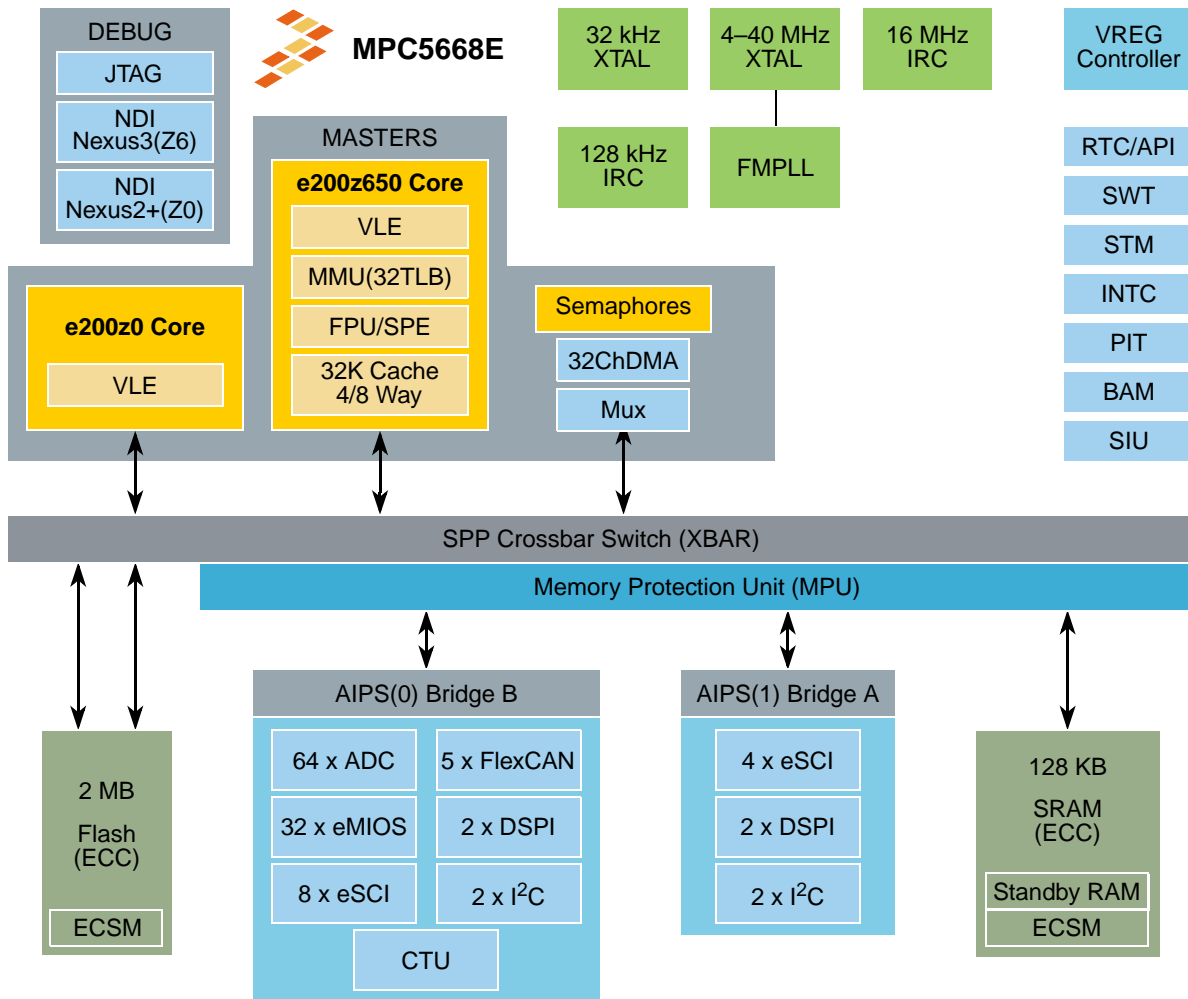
DEBUG
JTAG
NDI
Nexus3(Z6)
NDI
Nexus2+(Z0)

MPC5668E

32 kHz
XTAL

4–40 MHz
XTAL

16 MHz
IRC

VREG
Controller

128 kHz
IRC

FMPLL

RTC/API
SWT
STM
INTC
PIT
BAM
SIU

MASTERS
e200z650 Core
VLE
MMU(32TLB)
FPU/SPE
32K Cache
4/8 Way

e200z0 Core
VLE

Semaphores
32ChDMA
Mux

SPP Crossbar Switch (XBAR)

Memory Protection Unit (MPU)

AIPS(0) Bridge B
64 x ADC
5 x FlexCAN
32 x eMIOS
2 x DSPI
8 x eSCI
2 x $I^2C$
CTU

AIPS(1) Bridge A
4 x eSCI
2 x DSPI
2 x $I^2C$

2 MB
Flash
(ECC)
ECSM

128 KB
SRAM
(ECC)
Standby RAM
ECSM